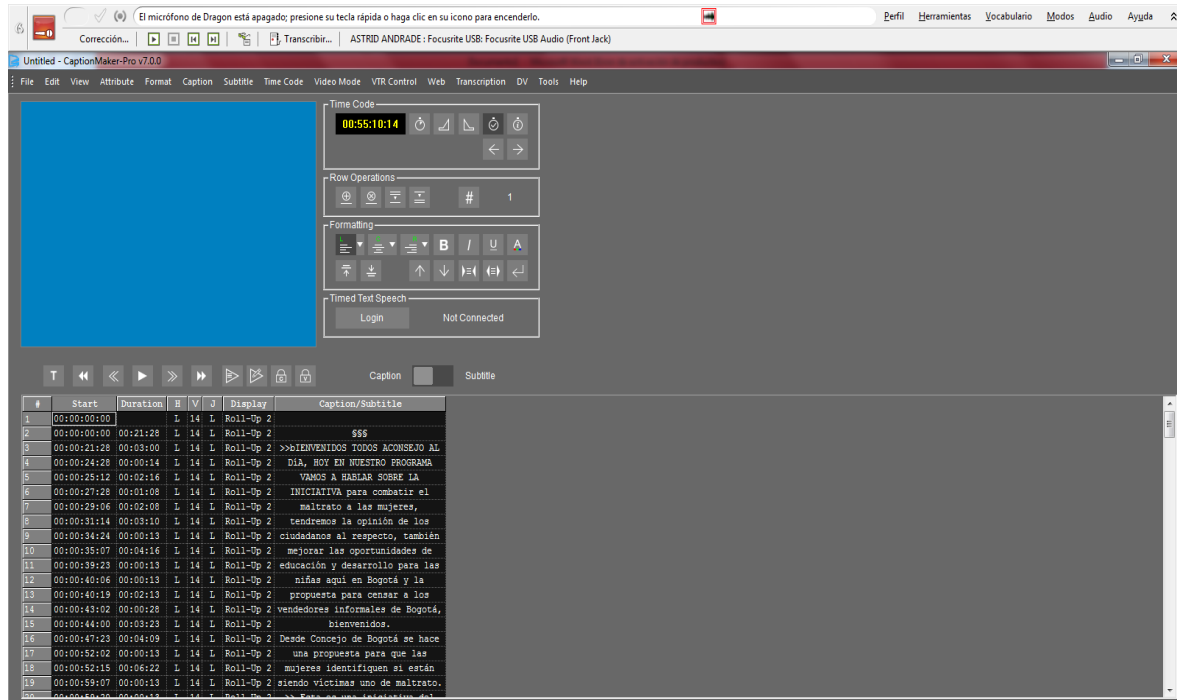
El micrófono de Dragon está apagado; presione su tecla rápida o haga clic en su icono para encenderlo.

Perfil Herramientas Vocabulario Modos Audio Ayuda

Corrección... Transcribir... ASTRID ANDRADE : Focusrite USB: Focusrite USB Audio (Front Jack)

Untitled - CaptionMaker-Pro v7.0.0

File Edit View Attribute Format Caption Subtitle Time Code Video Mode VTR Control Web Transcription DV Tools Help

Time Code
00:55:10:14

Row Operations
1

Formatting
B I U A

Timed Text Speech
Login Not Connected

T Caption Subtitle

| # | Start | Duration | H | V | J | Display | Caption/Subtitle |
|---|---|---|---|---|---|---|---|
| 1 | 00:00:00:00 | | L | 14 | L | Roll-Up 2 | |
| 2 | 00:00:00:00 | 00:21:28 | L | 14 | L | Roll-Up 2 | $$$ |
| 3 | 00:00:21:28 | 00:03:00 | L | 14 | L | Roll-Up 2 | >>bIENVENIDOS TODOS ACONSEJO AL |
| 4 | 00:00:24:28 | 00:00:14 | L | 14 | L | Roll-Up 2 | DíA, HOY EN NUESTRO PROGRAMA |
| 5 | 00:00:25:12 | 00:02:16 | L | 14 | L | Roll-Up 2 | VAMOS A HABLAR SOBRE LA |
| 6 | 00:00:27:28 | 00:01:08 | L | 14 | L | Roll-Up 2 | INICIATIVA para combatir el |
| 7 | 00:00:29:06 | 00:02:08 | L | 14 | L | Roll-Up 2 | maltrato a las mujeres, |
| 8 | 00:00:31:14 | 00:03:10 | L | 14 | L | Roll-Up 2 | tendremos la opinión de los |
| 9 | 00:00:34:24 | 00:00:13 | L | 14 | L | Roll-Up 2 | ciudadanos al respecto, también |
| 10 | 00:00:35:07 | 00:04:16 | L | 14 | L | Roll-Up 2 | mejorar las oportunidades de |
| 11 | 00:00:39:23 | 00:00:13 | L | 14 | L | Roll-Up 2 | educación y desarrollo para las |
| 12 | 00:00:40:06 | 00:00:13 | L | 14 | L | Roll-Up 2 | niñas aquí en Bogotá y la |
| 13 | 00:00:40:19 | 00:02:13 | L | 14 | L | Roll-Up 2 | propuesta para censar a los |
| 14 | 00:00:43:02 | 00:00:28 | L | 14 | L | Roll-Up 2 | vendedores informales de Bogotá, |
| 15 | 00:00:44:00 | 00:03:23 | L | 14 | L | Roll-Up 2 | bienvenidos. |
| 16 | 00:00:47:23 | 00:04:09 | L | 14 | L | Roll-Up 2 | Desde Concejo de Bogotá se hace |
| 17 | 00:00:52:02 | 00:00:13 | L | 14 | L | Roll-Up 2 | una propuesta para que las |
| 18 | 00:00:52:15 | 00:06:22 | L | 14 | L | Roll-Up 2 | mujeres identifiquen si están |
| 19 | 00:00:59:07 | 00:00:13 | L | 14 | L | Roll-Up 2 | siendo víctimas uno de maltrato. |
| 20 | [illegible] | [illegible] | L | 14 | L | Roll-Up 2 | >> Esta es una iniciativa del |